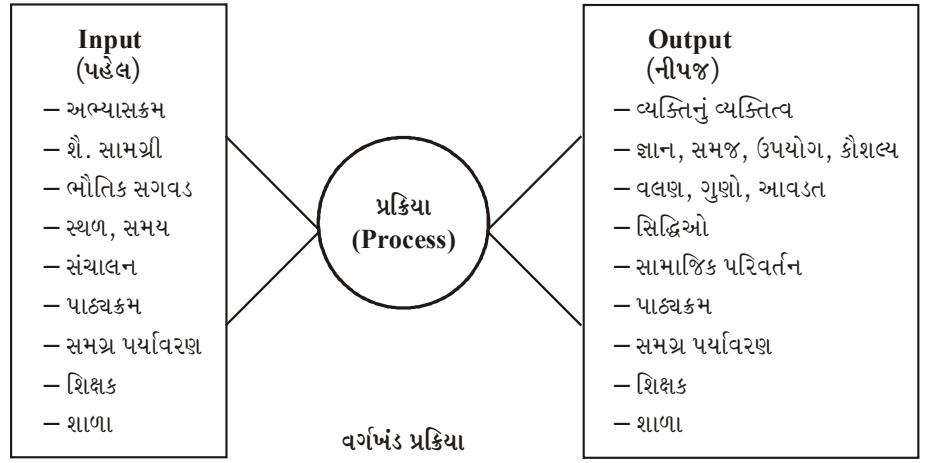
Input
(પહેલ)
– અભ્યાસક્રમ
– શૈ. સામગ્રી
– ભૌતિક સગવડ
– સ્થળ, સમય
– સંચાલન
– પાઠ્યક્રમ
– સમગ્ર પર્યાવરણ
– શિક્ષક
– શાળા

પ્રક્રિયા
(Process)

Output
(નીપજ)
– વ્યક્તિનું વ્યક્તિત્વ
– જ્ઞાન, સમજ, ઉપયોગ, કૌશલ્ય
– વલણ, ગુણો, આવડત
– સિદ્ધિઓ
– સામાજિક પરિવર્તન
– પાઠ્યક્રમ
– સમગ્ર પર્યાવરણ
– શિક્ષક
– શાળા

વર્ગખંડ પ્રક્રિયા